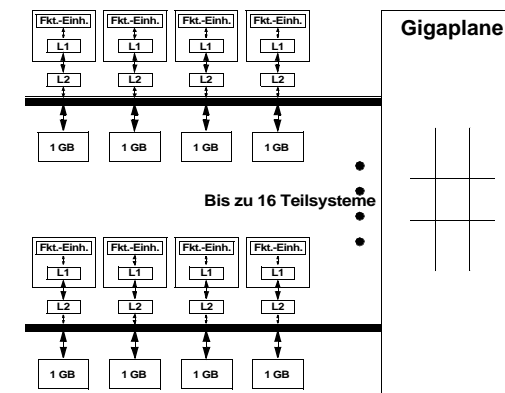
Fkt.-Einh.
L1
L2
Fkt.-Einh.
L1
L2
Fkt.-Einh.
L1
L2
Fkt.-Einh.
L1
L2

1 GB
1 GB
1 GB
1 GB

Gigaplane

Bis zu 16 Teilsysteme

Fkt.-Einh.
L1
L2
Fkt.-Einh.
L1
L2
Fkt.-Einh.
L1
L2
Fkt.-Einh.
L1
L2

1 GB
1 GB
1 GB
1 GB